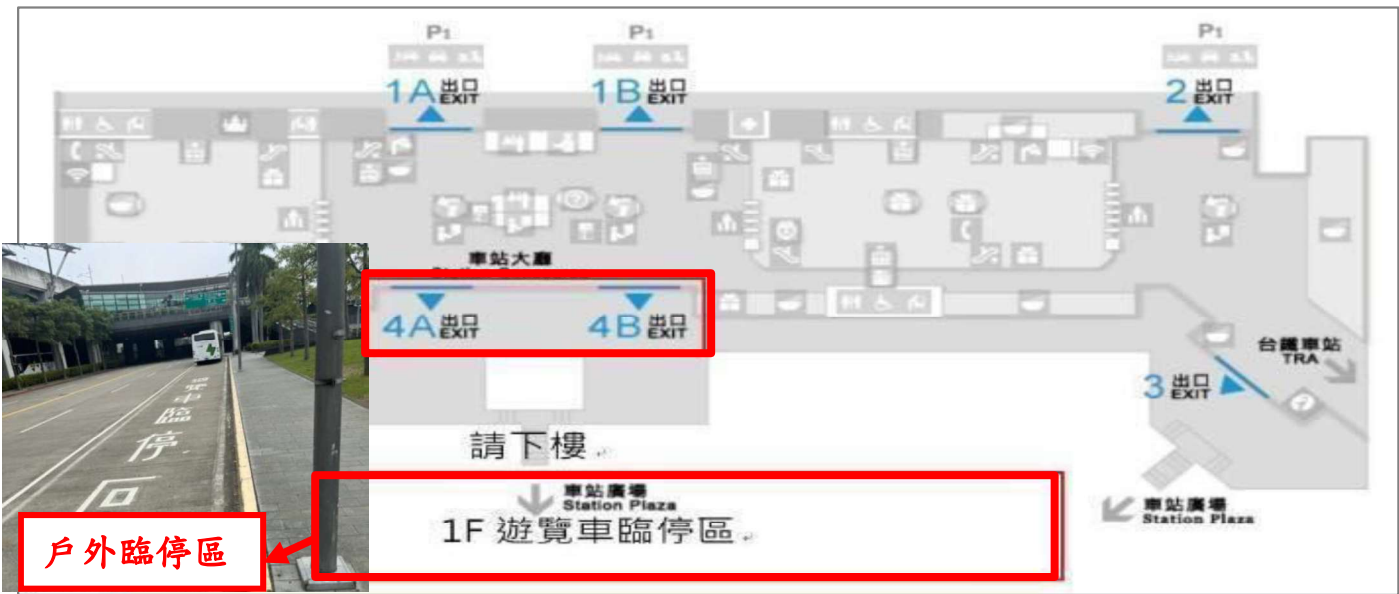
P1

P1

P1

1A 出口 EXIT

1B 出口 EXIT

2 出口 EXIT

車站大廳

4A 出口 EXIT

4B 出口 EXIT

台鐵車站 TRA

3 出口 EXIT

請下樓

車站廣場 Station Plaza

1F 遊覽車臨停區

車站廣場 Station Plaza

車臨停區

戶外臨停區